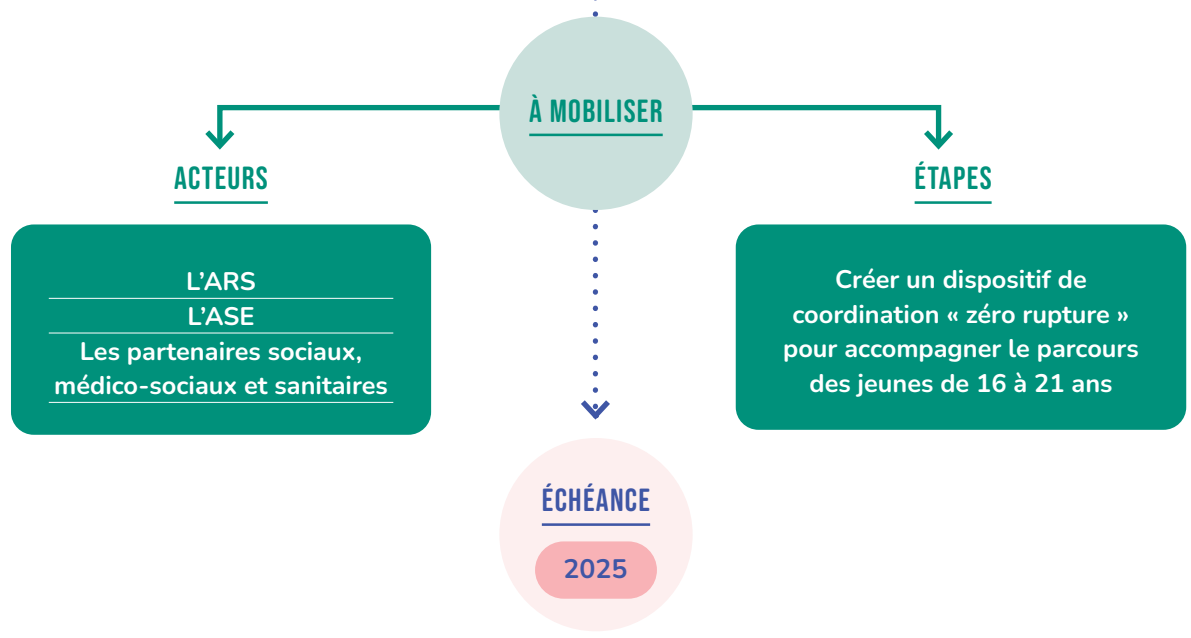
À MOBILISER

ACTEURS

L’ARS

L’ASE

Les partenaires sociaux, médico-sociaux et sanitaires

ÉTAPES

Créer un dispositif de coordination « zéro rupture » pour accompagner le parcours des jeunes de 16 à 21 ans

ÉCHÉANCE

2025